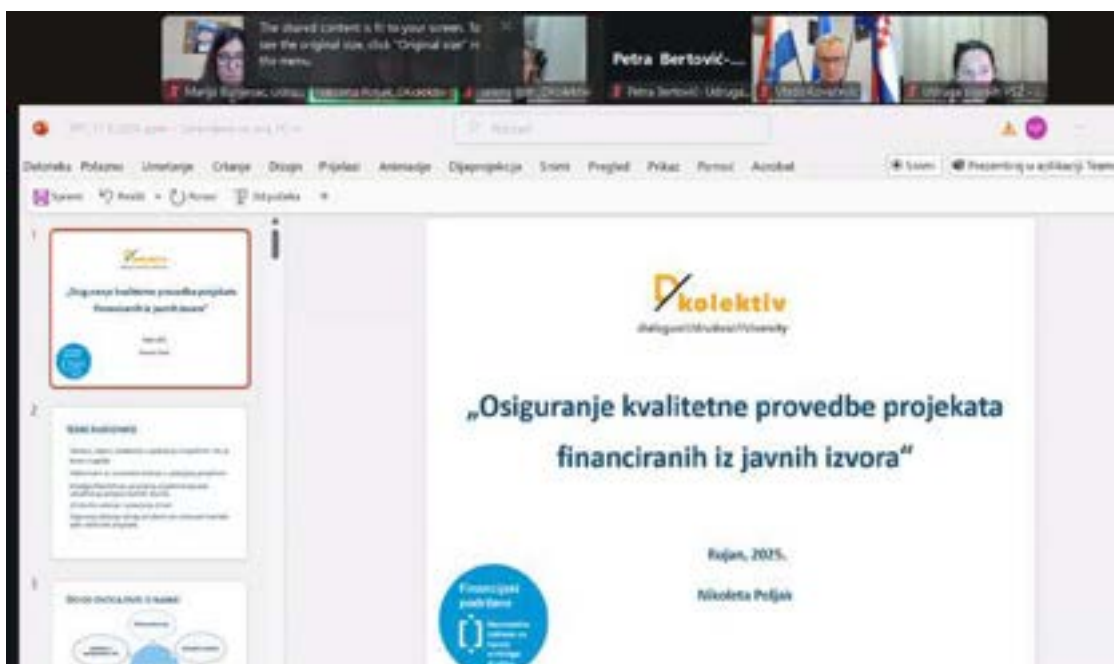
The shared content is fit to your screen. To see the original size, click "Original size" in the menu.

Petra Bertović-...

Marija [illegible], Udruga... | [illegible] | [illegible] | Petra Bertović - Udruga... | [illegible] | Udruga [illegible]

Datoteka Polazno Umetanje Crtanje Dizajn Prijelazi Animacije Dijaprojekcija Snimi Pregled Prikaz Pomoć Acrobat

Snimi | Prezentiraj u aplikaciji Teams

Spremi | Poništi | Ponovi | Odlomak

Dkolektiv
dialogue//društvo//diversity

„Osiguranje kvalitetne provedbe projekata financiranih iz javnih izvora"

Rujan, 2025.

Nikoleta Poljak

Financijski podržano

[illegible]